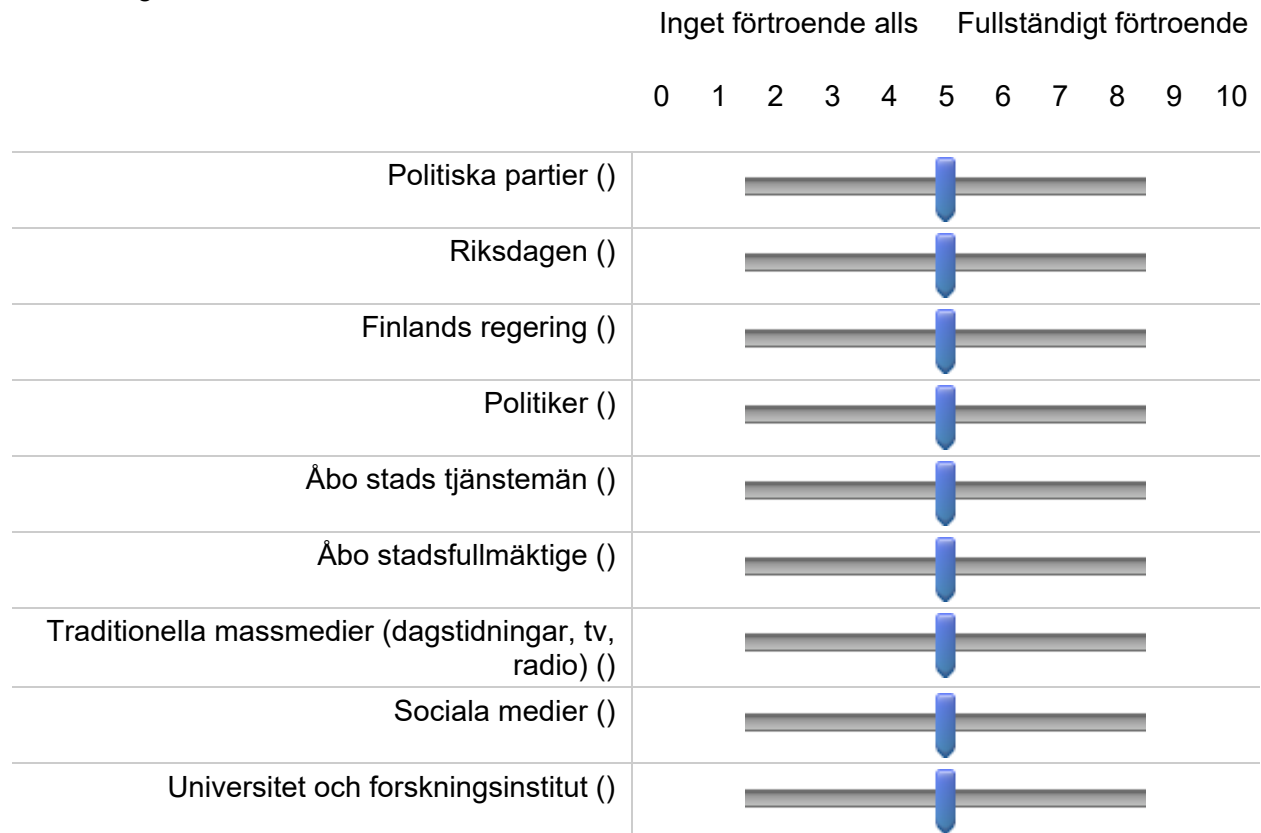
Inget förtroende alls Fullständigt förtroende

0 1 2 3 4 5 6 7 8 9 10

Politiska partier ()

Riksdagen ()

Finlands regering ()

Politiker ()

Åbo stads tjänstemän ()

Åbo stadsfullmäktige ()

Traditionella massmedier (dagstidningar, tv, radio) ()

Sociala medier ()

Universitet och forskningsinstitut ()